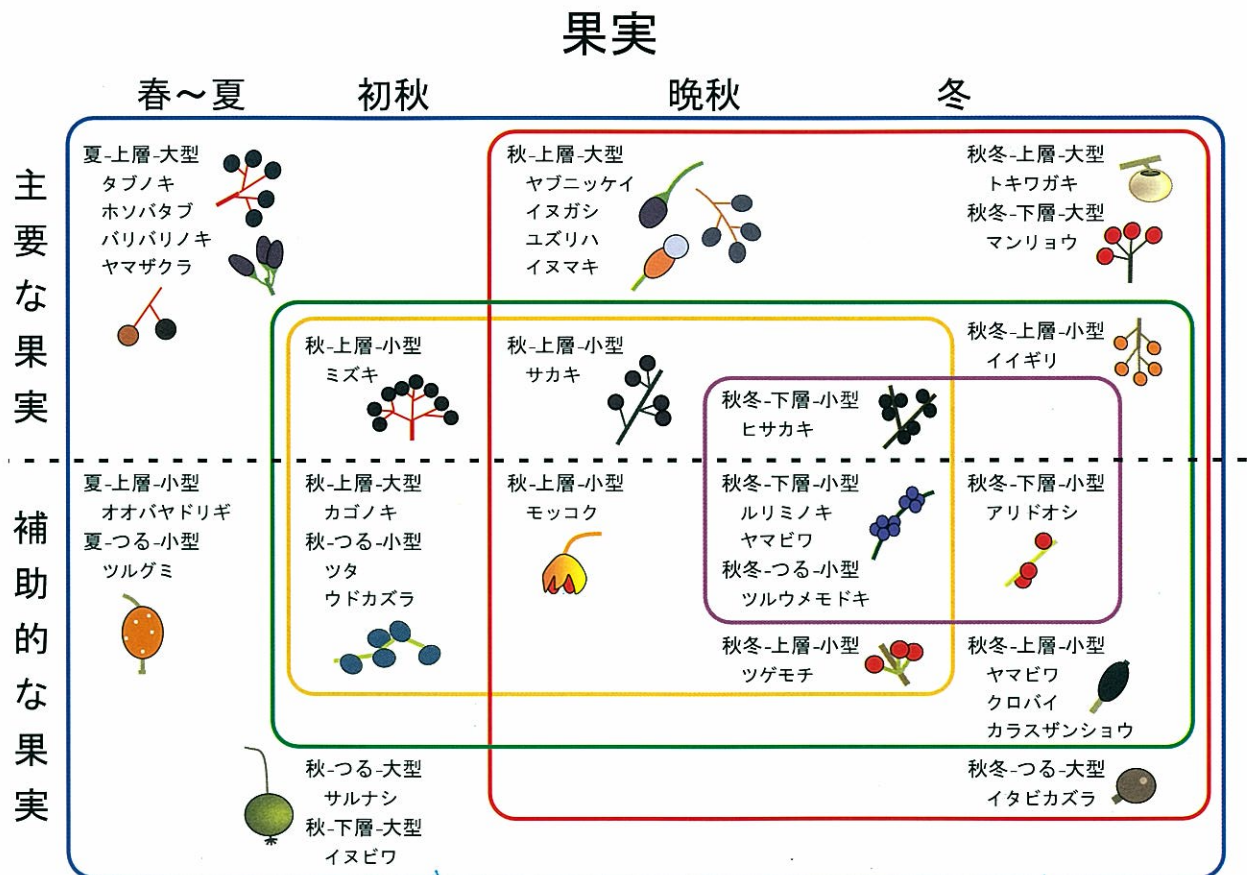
果実

春～夏　初秋　晩秋　冬

主要な果実

夏-上層-大型
タブノキ
ホソバタブ
バリバリノキ
ヤマザクラ

秋-上層-大型
ヤブニッケイ
イヌガシ
ユズリハ
イヌマキ

秋冬-上層-大型
トキワガキ
秋冬-下層-大型
マンリョウ

秋-上層-小型
ミズキ

秋-上層-小型
サカキ

秋冬-上層-小型
イイギリ

秋冬-下層-小型
ヒサカキ

補助的な果実

夏-上層-小型
オオバヤドリギ
夏-つる-小型
ツルグミ

秋-上層-大型
カゴノキ
秋-つる-小型
ツタ
ウドカズラ

秋-上層-小型
モッコク

秋冬-下層-小型
ルリミノキ
ヤマビワ
秋冬-つる-小型
ツルウメモドキ

秋冬-下層-小型
アリドオシ

秋冬-上層-小型
ツゲモチ

秋冬-上層-小型
ヤマビワ
クロバイ
カラスザンショウ

秋-つる-大型
サルナシ
秋-下層-大型
イヌビワ

秋冬-つる-大型
イタビカズラ